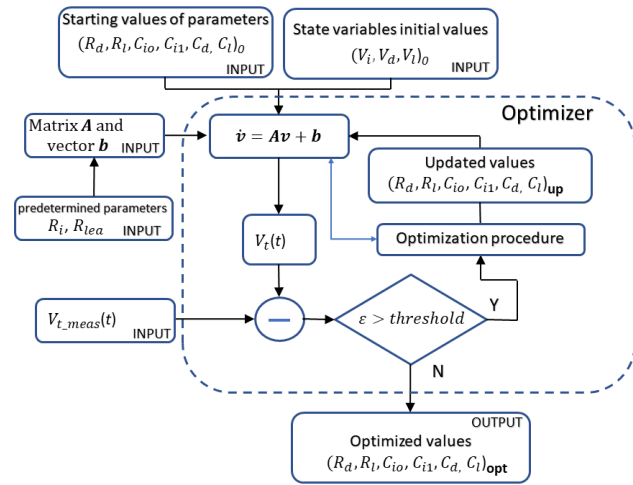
Starting values of parameters
$(R_d, R_l, C_{io}, C_{i1}, C_d, C_l)_0$
INPUT

State variables initial values
$(V_i, V_d, V_l)_0$
INPUT

Optimizer

Matrix $\boldsymbol{A}$ and vector $\boldsymbol{b}$ INPUT

$\dot{\boldsymbol{v}} = \boldsymbol{A}\boldsymbol{v} + \boldsymbol{b}$

Updated values
$(R_d, R_l, C_{io}, C_{i1}, C_d, C_l)_{\mathbf{up}}$

predetermined parameters
$R_i, R_{lea}$ INPUT

$V_t(t)$

Optimization procedure

$V_{t\_meas}(t)$ INPUT

$\varepsilon > threshold$

Y

N

OUTPUT
Optimized values
$(R_d, R_l, C_{io}, C_{i1}, C_d, C_l)_{\mathbf{opt}}$